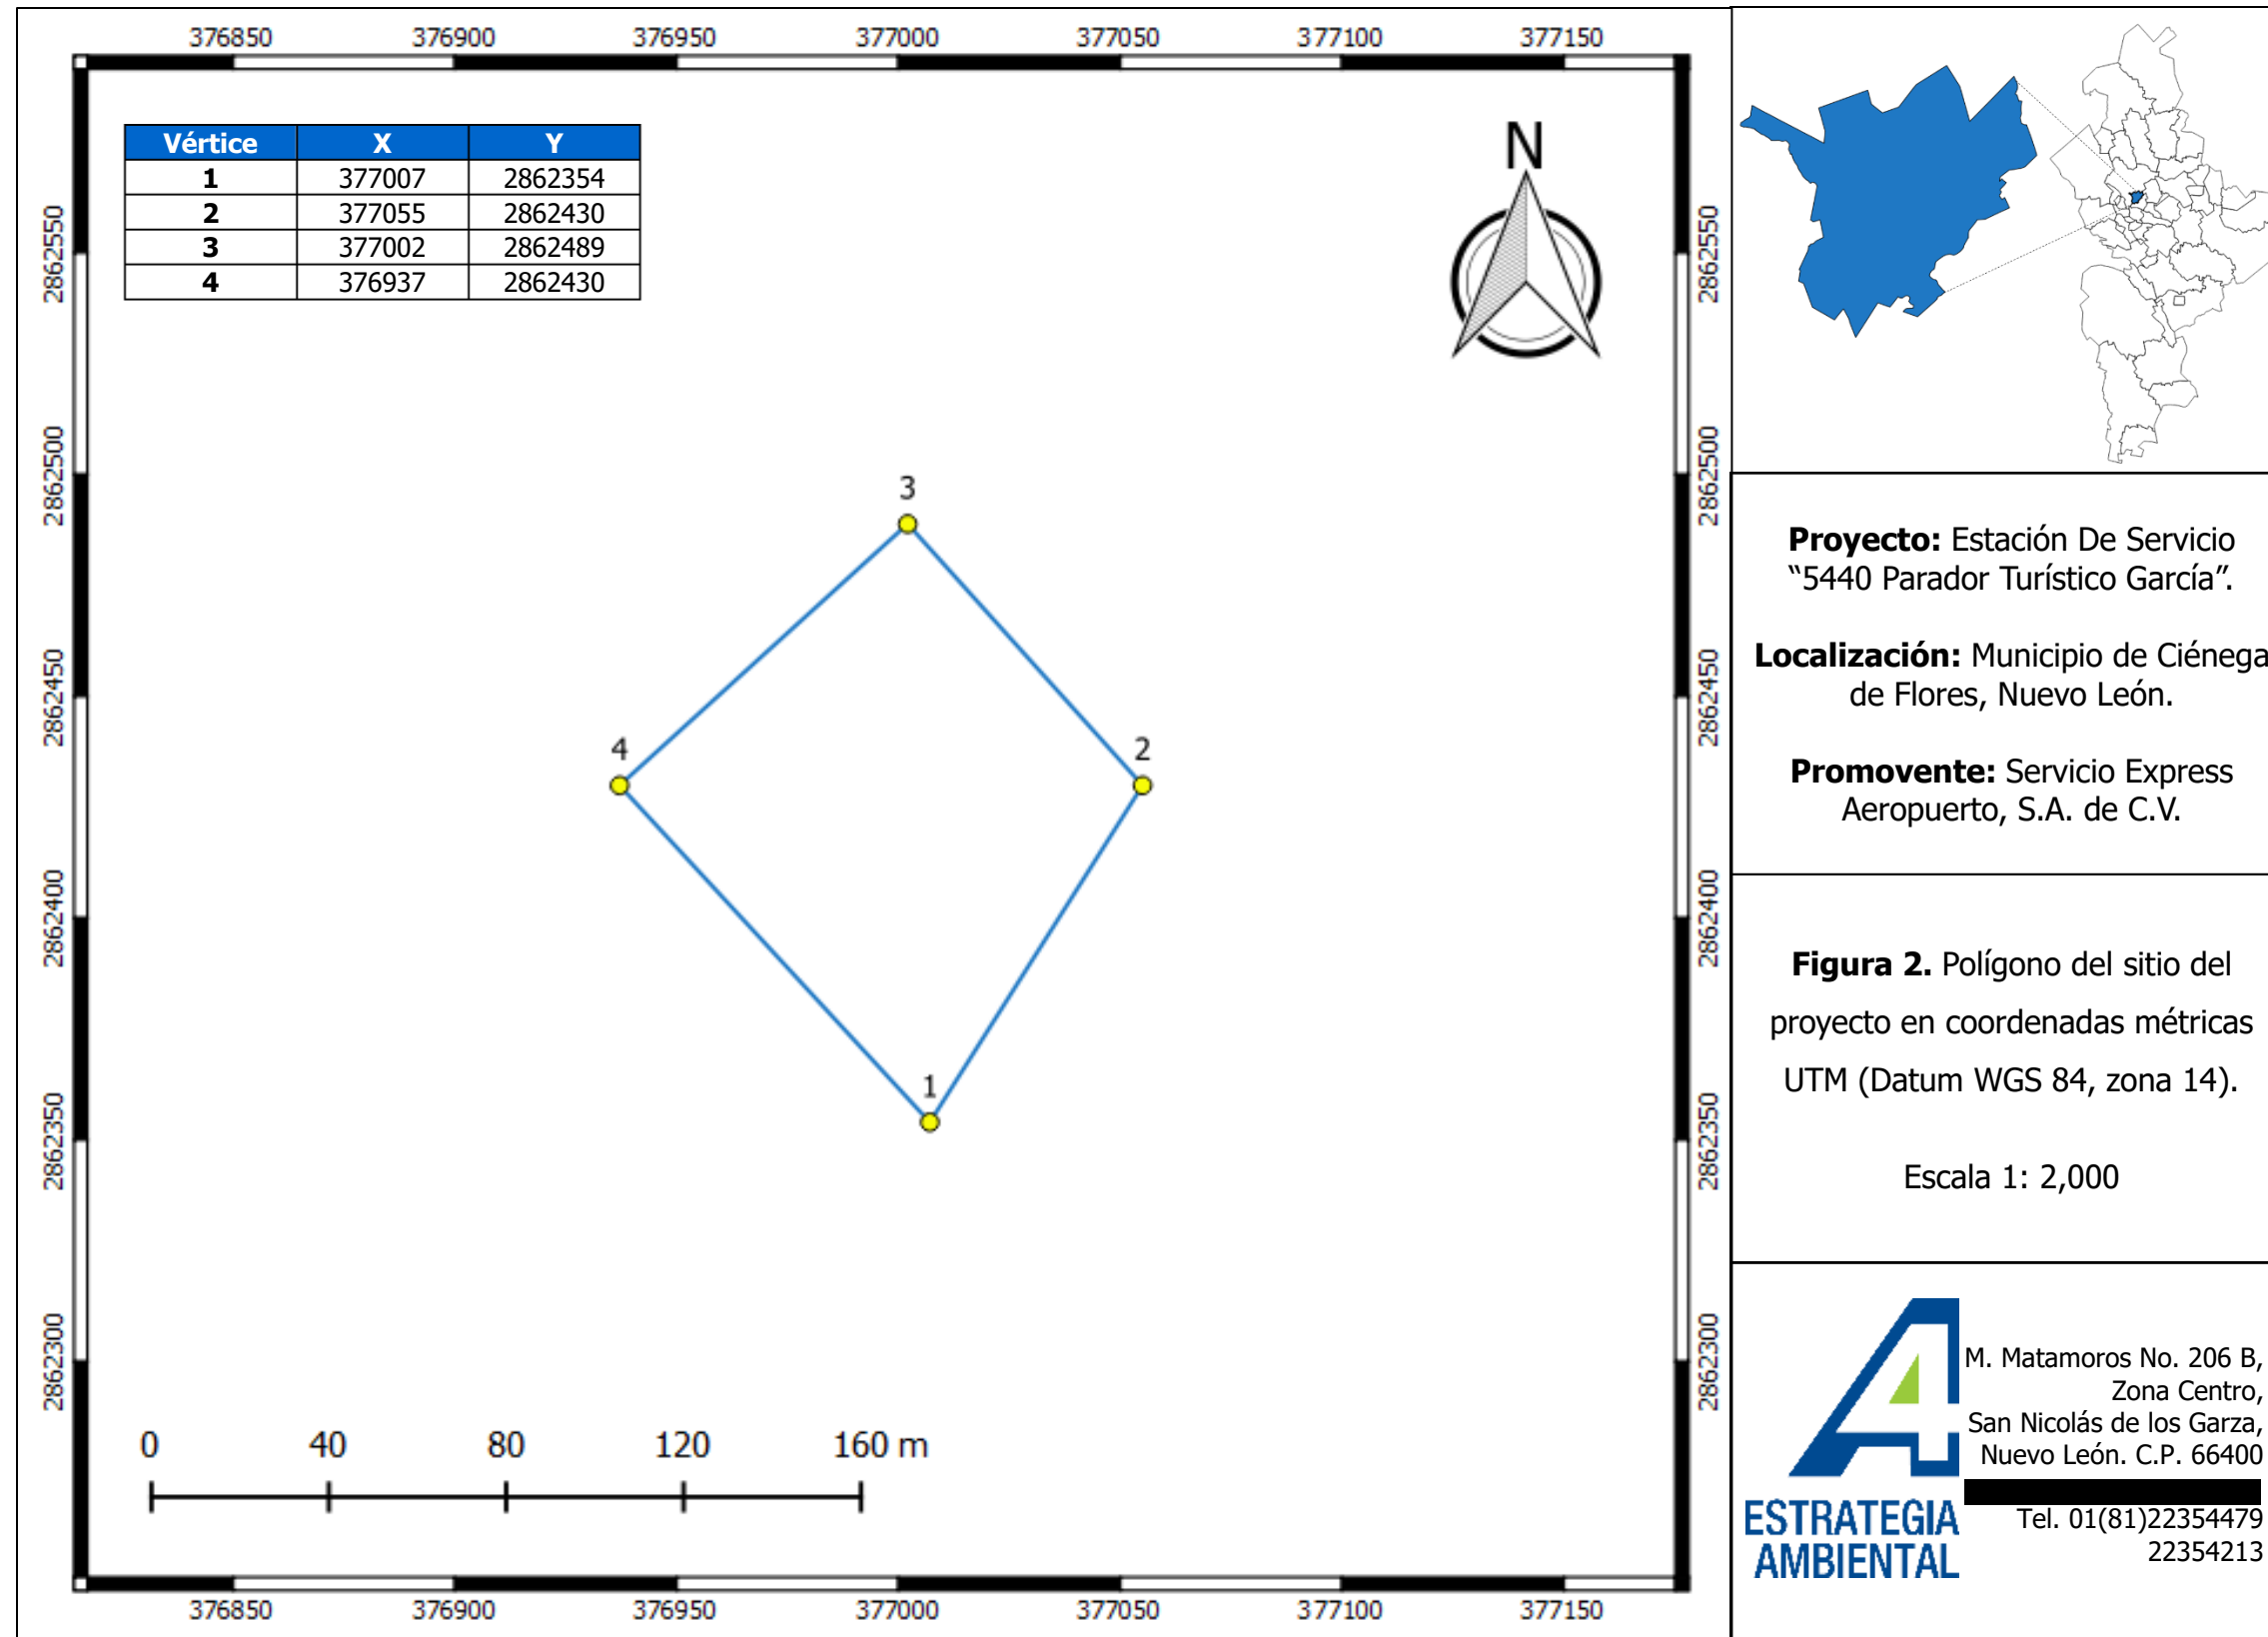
376850 376900 376950 377000 377050 377100 377150

| Vértice | X | Y |
|---|---|---|
| 1 | 377007 | 2862354 |
| 2 | 377055 | 2862430 |
| 3 | 377002 | 2862489 |
| 4 | 376937 | 2862430 |

N

2862550 2862500 2862450 2862400 2862350 2862300

3

4

2

1

0 40 80 120 160 m

376850 376900 376950 377000 377050 377100 377150

**Proyecto:** Estación De Servicio "5440 Parador Turístico García".

**Localización:** Municipio de Ciénega de Flores, Nuevo León.

**Promovente:** Servicio Express Aeropuerto, S.A. de C.V.

**Figura 2.** Polígono del sitio del proyecto en coordenadas métricas UTM (Datum WGS 84, zona 14).

Escala 1: 2,000

M. Matamoros No. 206 B, Zona Centro, San Nicolás de los Garza, Nuevo León. C.P. 66400

ESTRATEGIA AMBIENTAL

Tel. 01(81)22354479 22354213